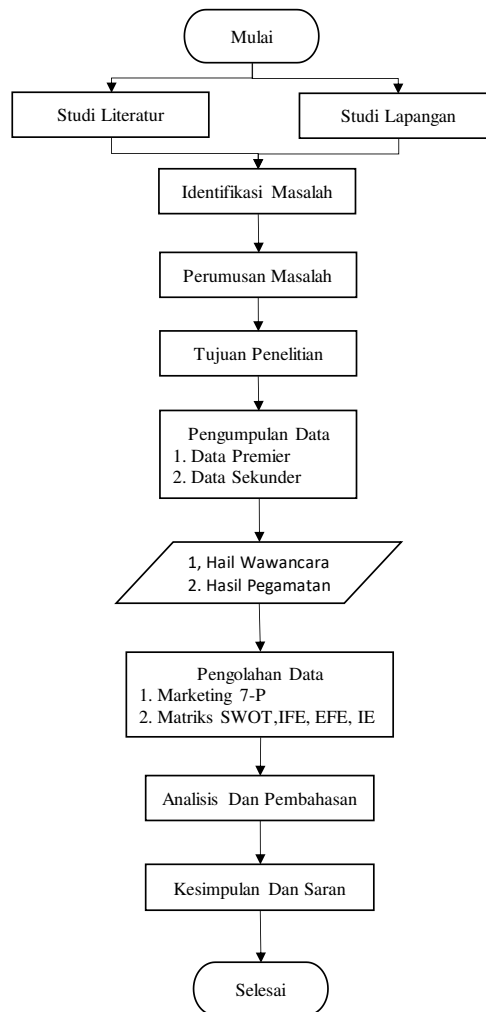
Mulai

Studi Literatur

Studi Lapangan

Identifikasi Masalah

Perumusan Masalah

Tujuan Penelitian

Pengumpulan Data
1. Data Premier
2. Data Sekunder

1, Hail Wawancara
2. Hasil Pegamatan

Pengolahan Data
1. Marketing 7-P
2. Matriks SWOT,IFE, EFE, IE

Analisis Dan Pembahasan

Kesimpulan Dan Saran

Selesai